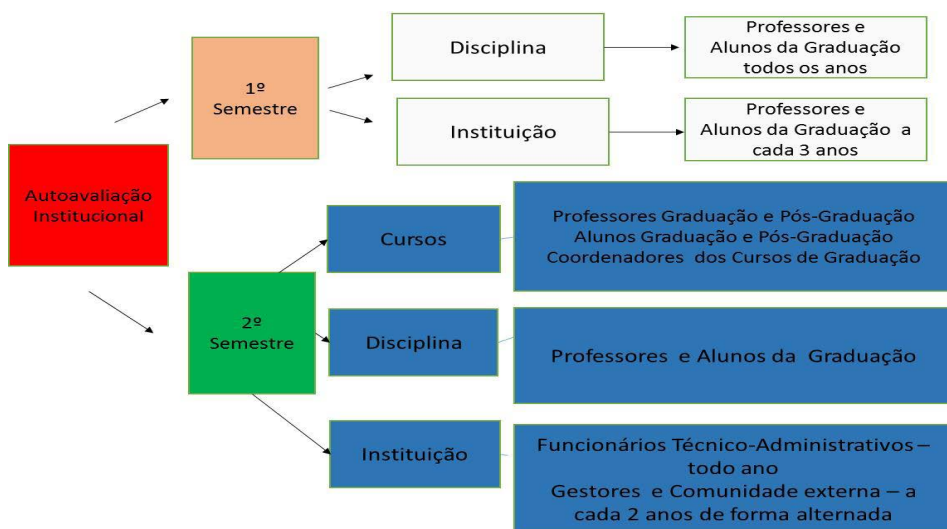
Autoavaliação Institucional

1º Semestre

Disciplina

Professores e Alunos da Graduação todos os anos

Instituição

Professores e Alunos da Graduação a cada 3 anos

2º Semestre

Cursos

Professores Graduação e Pós-Graduação Alunos Graduação e Pós-Graduação Coordenadores dos Cursos de Graduação

Disciplina

Professores e Alunos da Graduação

Instituição

Funcionários Técnico-Administrativos – todo ano Gestores e Comunidade externa – a cada 2 anos de forma alternada